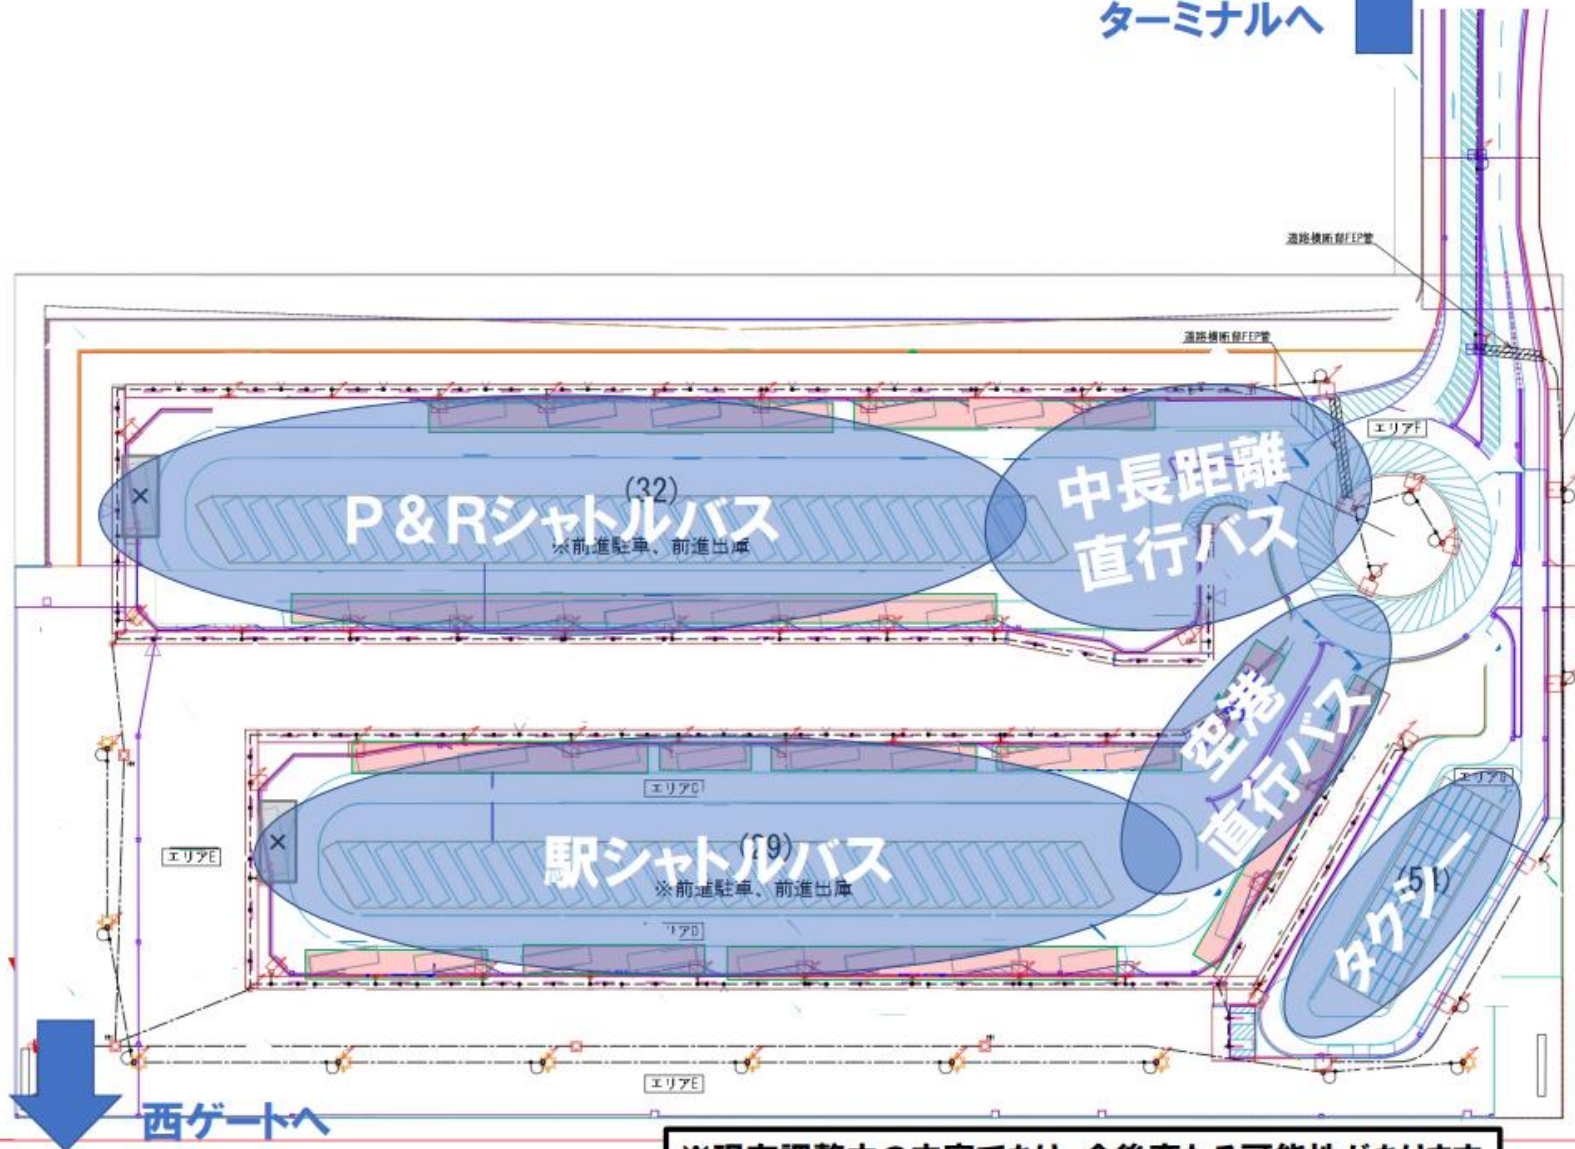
ターミナルへ

道路横断部FEP管

道路横断部FEP管

エリアF

(32)

P＆Rシャトルバス

※前進駐車、前進出庫

中長距離直行バス

空港直行バス

エリアC

(29)

駅シャトルバス

※前進駐車、前進出庫

エリアD

エリアE

エリアG

(51)

タクシー

エリアE

西ゲートへ

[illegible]